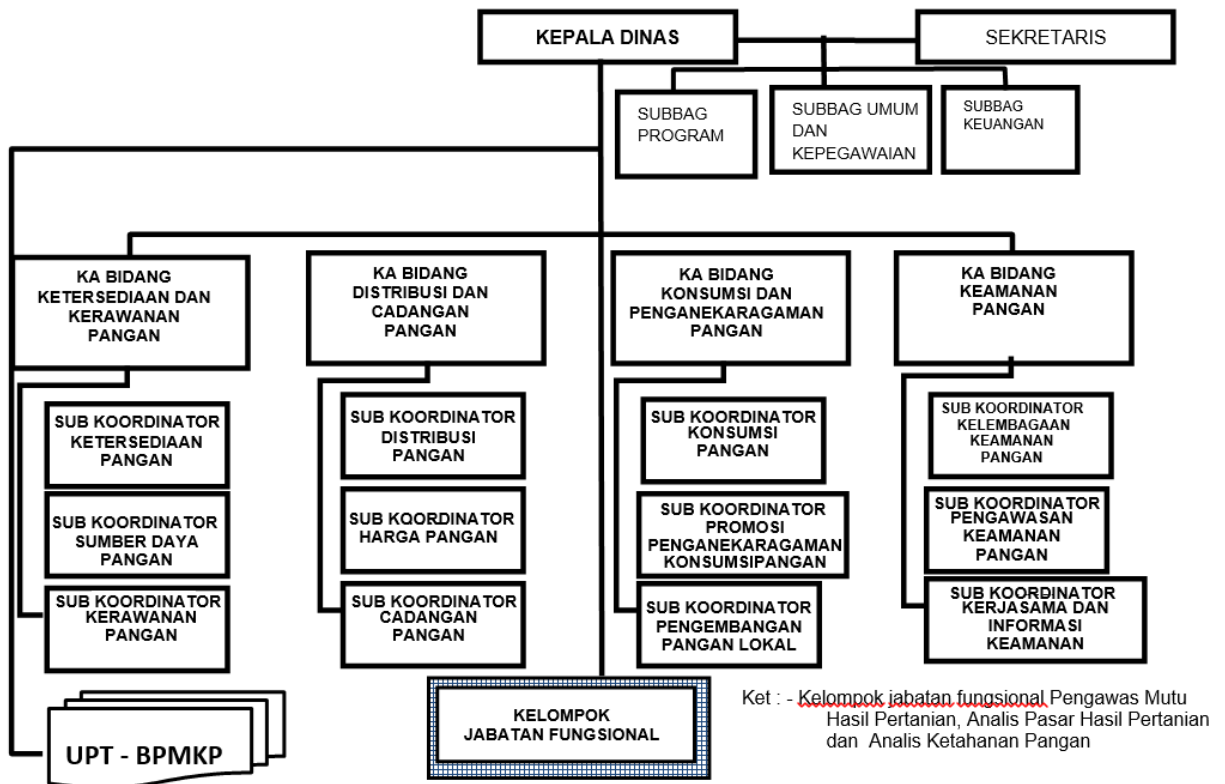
KEPALA DINAS

SEKRETARIS

SUBBAG PROGRAM

SUBBAG UMUM DAN KEPEGAWAIAN

SUBBAG KEUANGAN

KA BIDANG KETERSEDIAAN DAN KERAWANAN PANGAN

SUB KOORDINATOR KETERSEDIAAN PANGAN

SUB KOORDINATOR SUMBER DAYA PANGAN

SUB KOORDINATOR KERAWANAN PANGAN

KA BIDANG DISTRIBUSI DAN CADANGAN PANGAN

SUB KOORDINATOR DISTRIBUSI PANGAN

SUB KOORDINATOR HARGA PANGAN

SUB KOORDINATOR CADANGAN PANGAN

KA BIDANG KONSUMSI DAN PENGANEKARAGAMAN PANGAN

SUB KOORDINATOR KONSUMSI PANGAN

SUB KOORDINATOR PROMOSI PENGANEKARAGAMAN KONSUMSIPANGAN

SUB KOORDINATOR PENGEMBANGAN PANGAN LOKAL

KA BIDANG KEAMANAN PANGAN

SUB KOORDINATOR KELEMBAGAAN KEAMANAN PANGAN

SUB KOORDINATOR PENGAWASAN KEAMANAN PANGAN

SUB KOORDINATOR KERJASAMA DAN INFORMASI KEAMANAN

UPT - BPMKP

KELOMPOK JABATAN FUNGSIONAL

Ket : - Kelompok jabatan fungsional Pengawas Mutu Hasil Pertanian, Analis Pasar Hasil Pertanian dan Analis Ketahanan Pangan